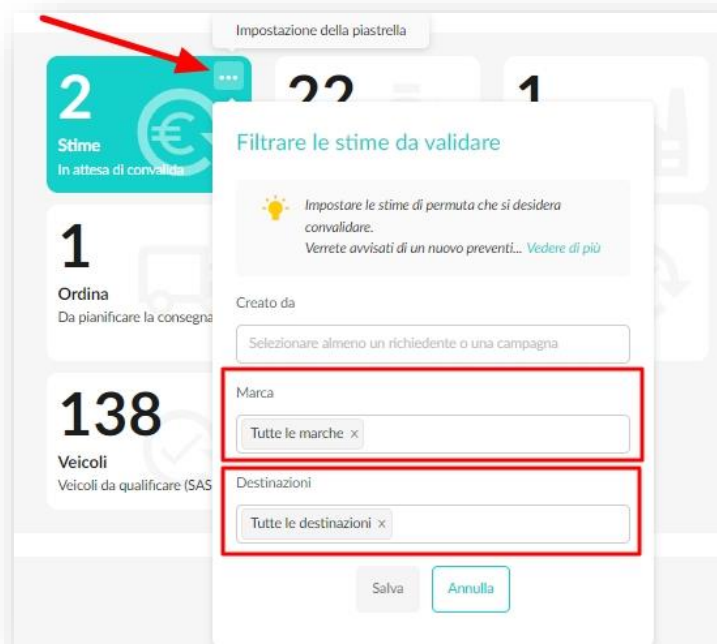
Impostazione della piastrella

2
Stime
In attesa di convalida

22

1

1
Ordina
Da pianificare la consegna

138
Veicoli
Veicoli da qualificare (SAS

Filtrare le stime da validare

Impostare le stime di permuta che si desidera convalidare.
Verrete avvisati di un nuovo preventi... Vedere di più

Creato da

Selezionare almeno un richiedente o una campagna

Marca

Tutte le marche ×

Destinazioni

Tutte le destinazioni ×

Salva

Annulla